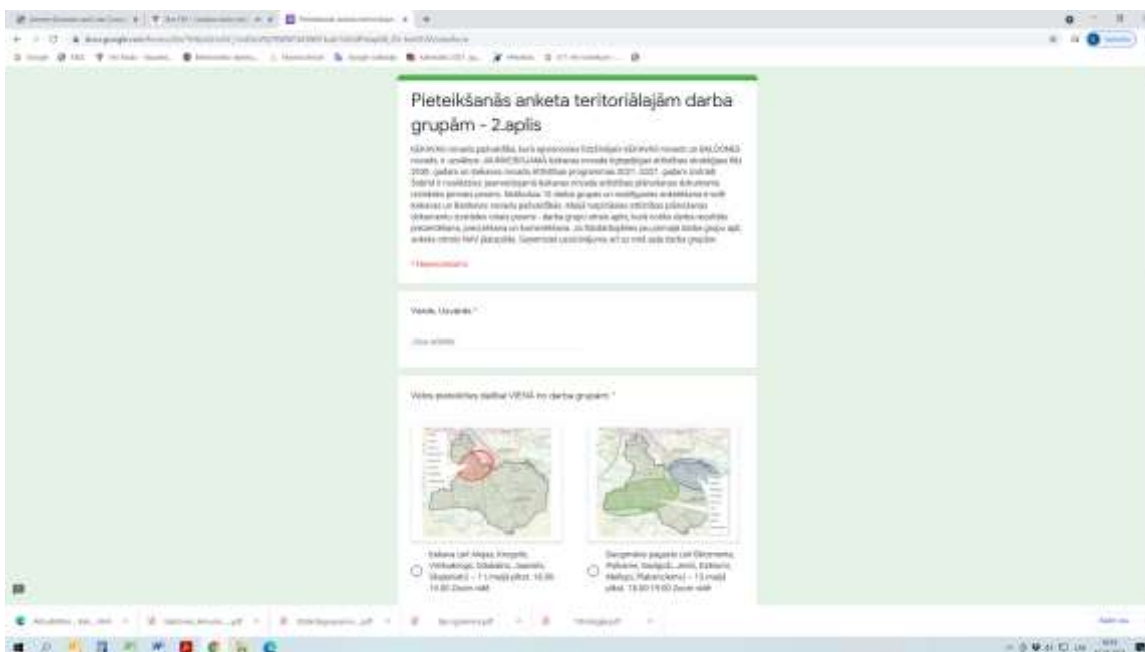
Pieteikšanās anketa teritoriālajām darba grupām - 2.aplis

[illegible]

* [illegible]

Vārds, Uzvārds *

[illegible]

Vēlos pieteikties dalībai VIENĀ no darba grupām *

Ķekavas (arī Alejas, Krogsils, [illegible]) – 1.maijā plkst. 18.00-19.00 Zoom vidē

Daugmales pagasts (arī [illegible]) – 13.maijā plkst. 18.00-19.00 Zoom vidē